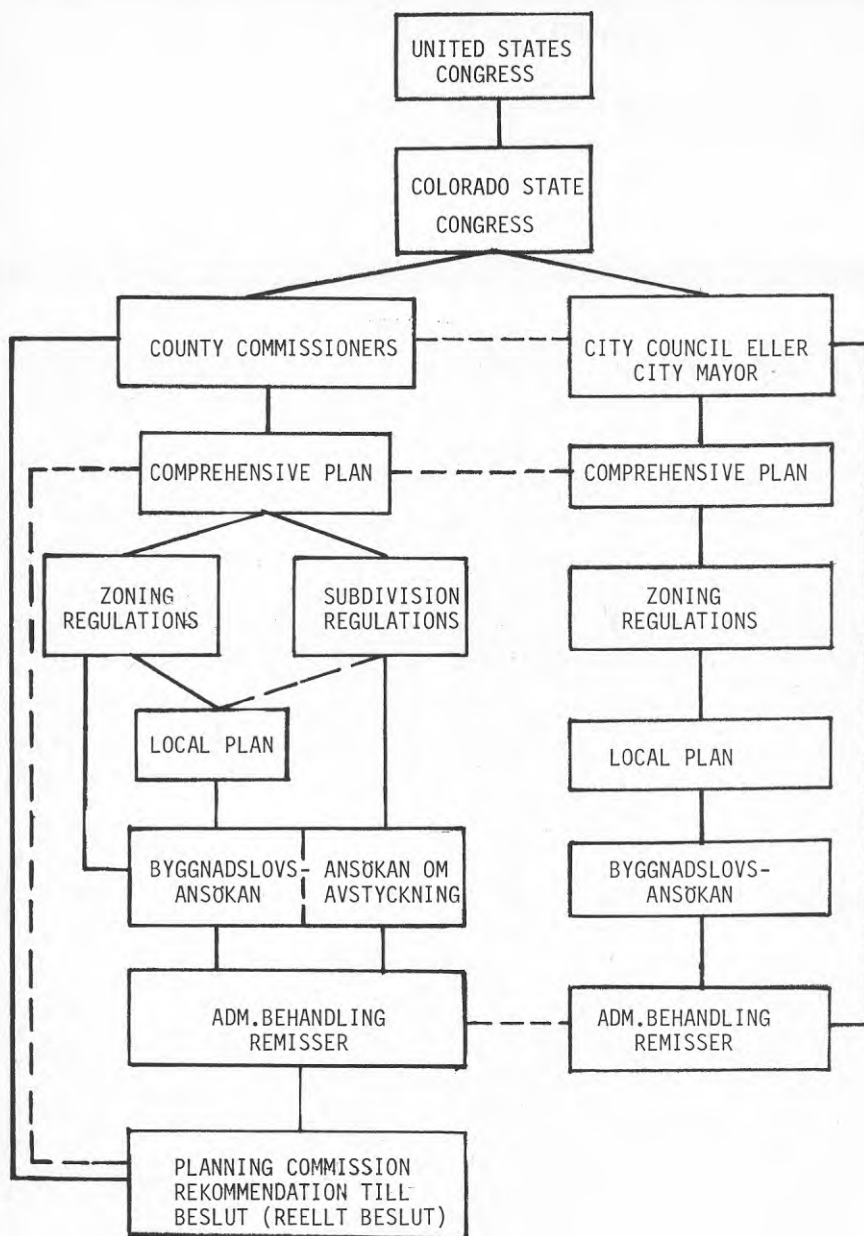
UNITED STATES CONGRESS

COLORADO STATE CONGRESS

COUNTY COMMISSIONERS

CITY COUNCIL ELLER CITY MAYOR

COMPREHENSIVE PLAN

COMPREHENSIVE PLAN

ZONING REGULATIONS

SUBDIVISION REGULATIONS

ZONING REGULATIONS

LOCAL PLAN

LOCAL PLAN

BYGGNADSLOVSANSÖKAN

ANSÖKAN OM AVSTYCKNING

BYGGNADSLOVSANSÖKAN

ADM.BEHANDLING REMISSER

ADM.BEHANDLING REMISSER

PLANNING COMMISSION REKOMMENDATION TILL BESLUT (REELLT BESLUT)